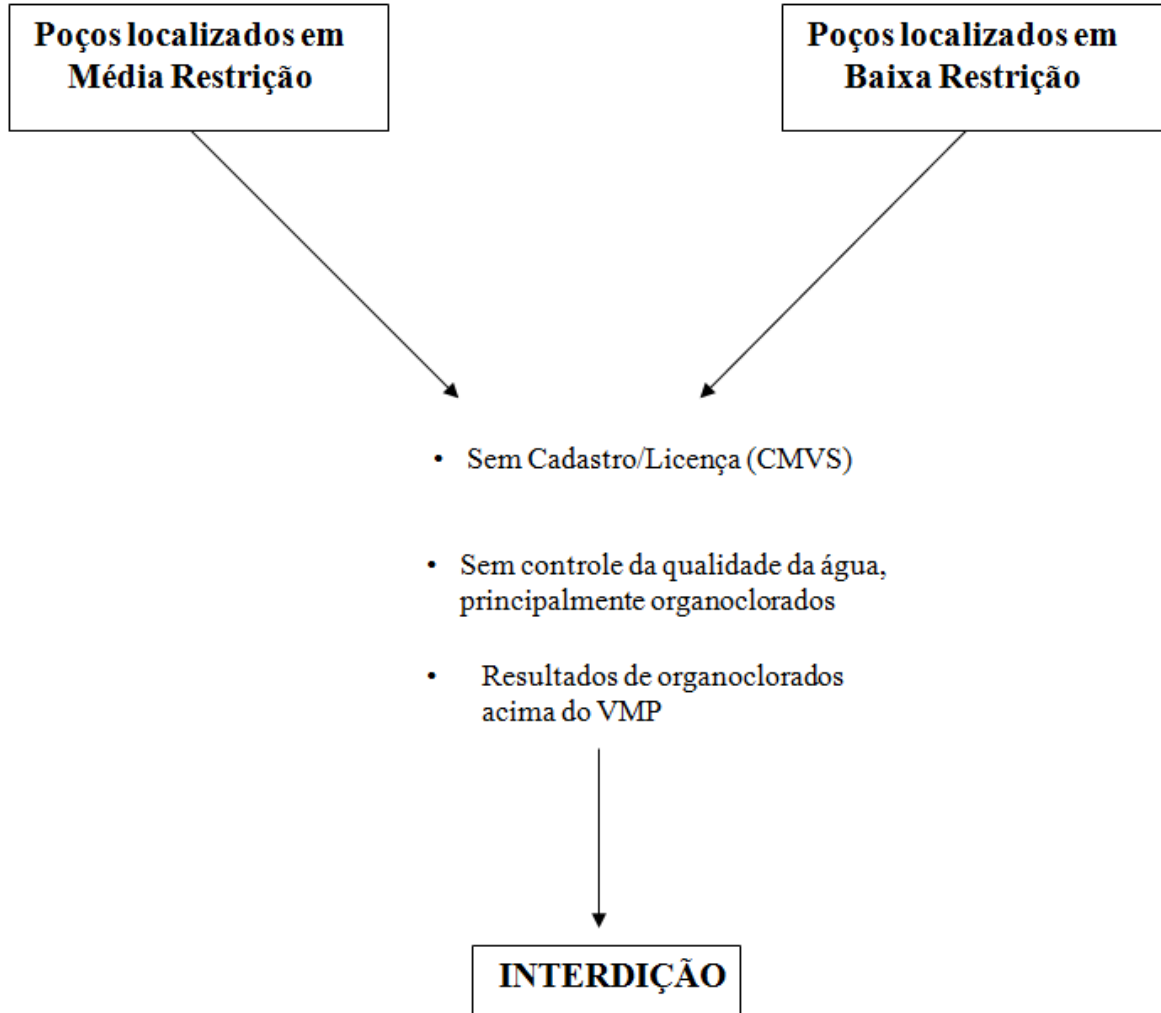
Poços localizados em Média Restrição

Poços localizados em Baixa Restrição

• Sem Cadastro/Licença (CMVS)

• Sem controle da qualidade da água, principalmente organoclorados

• Resultados de organoclorados acima do VMP

INTERDIÇÃO